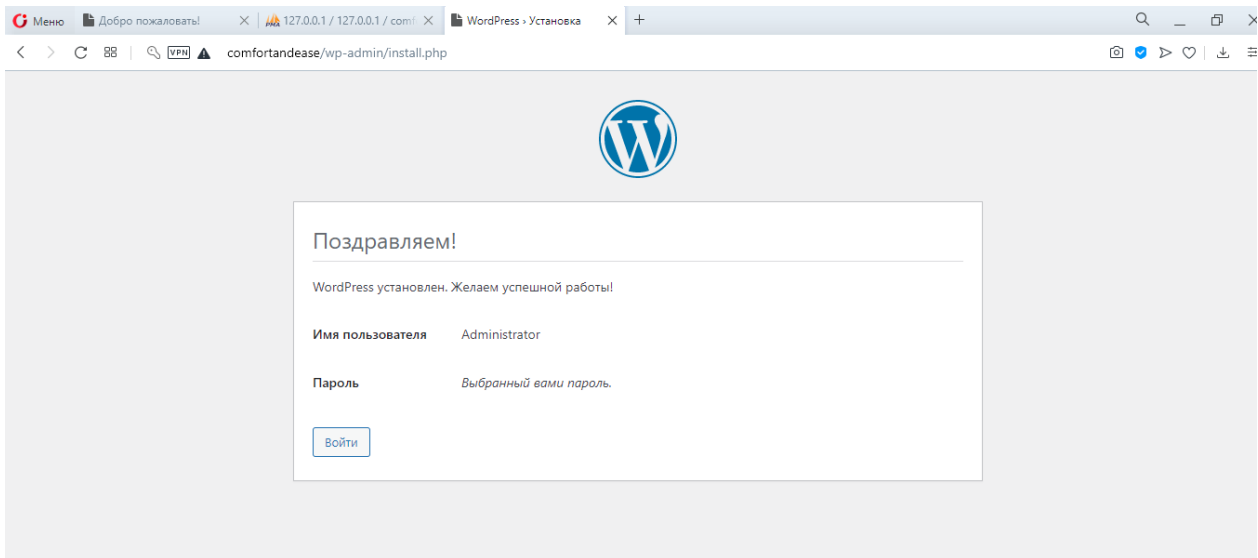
Меню | Добро пожаловать! | 127.0.0.1 / 127.0.0.1 / comf | WordPress › Установка

VPN comfortandease/wp-admin/install.php

Поздравляем!

WordPress установлен. Желаем успешной работы!

| | |
|---|---|
| Имя пользователя | Administrator |
| Пароль | *Выбранный вами пароль.* |

Войти